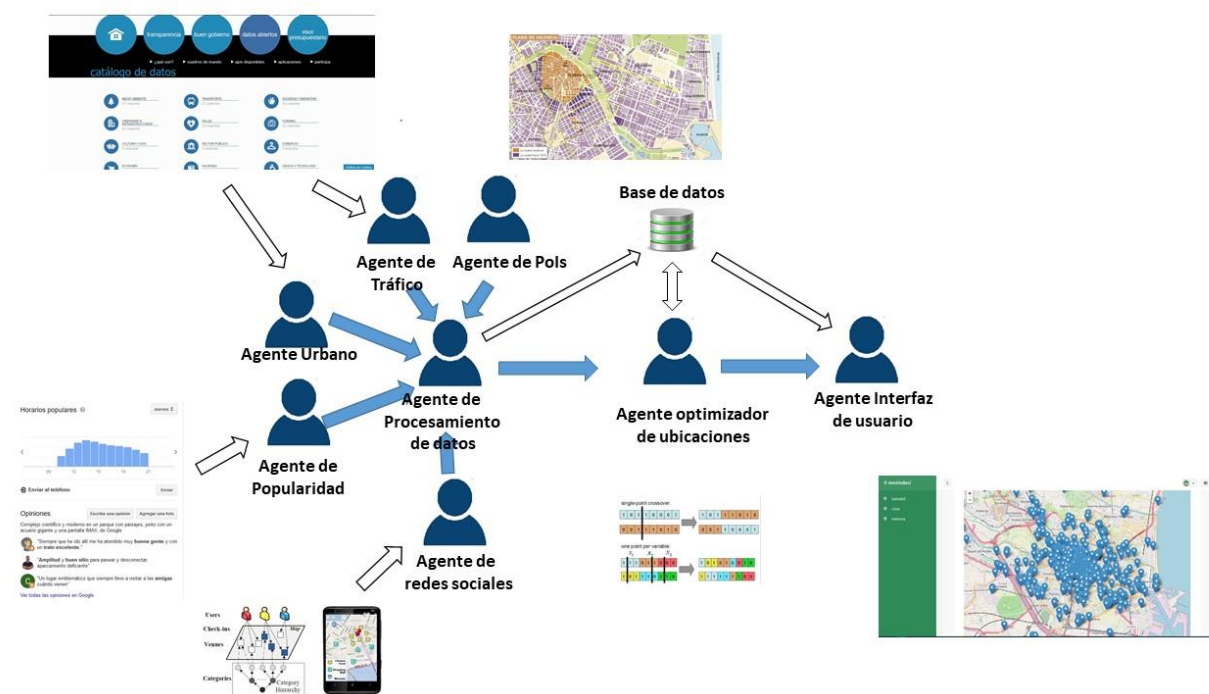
transparencia buen gobierno datos abiertos visor presupuestario

catálogo de datos

Base de datos

Agente de Tráfico

Agente de PoIs

Agente Urbano

Agente de Procesamiento de datos

Agente optimizador de ubicaciones

Agente Interfaz de usuario

Horarios populares

Agente de Popularidad

Opiniones

Agente de redes sociales

Users

Check-ins

Venues

Categories

Map

Category Hierarchy